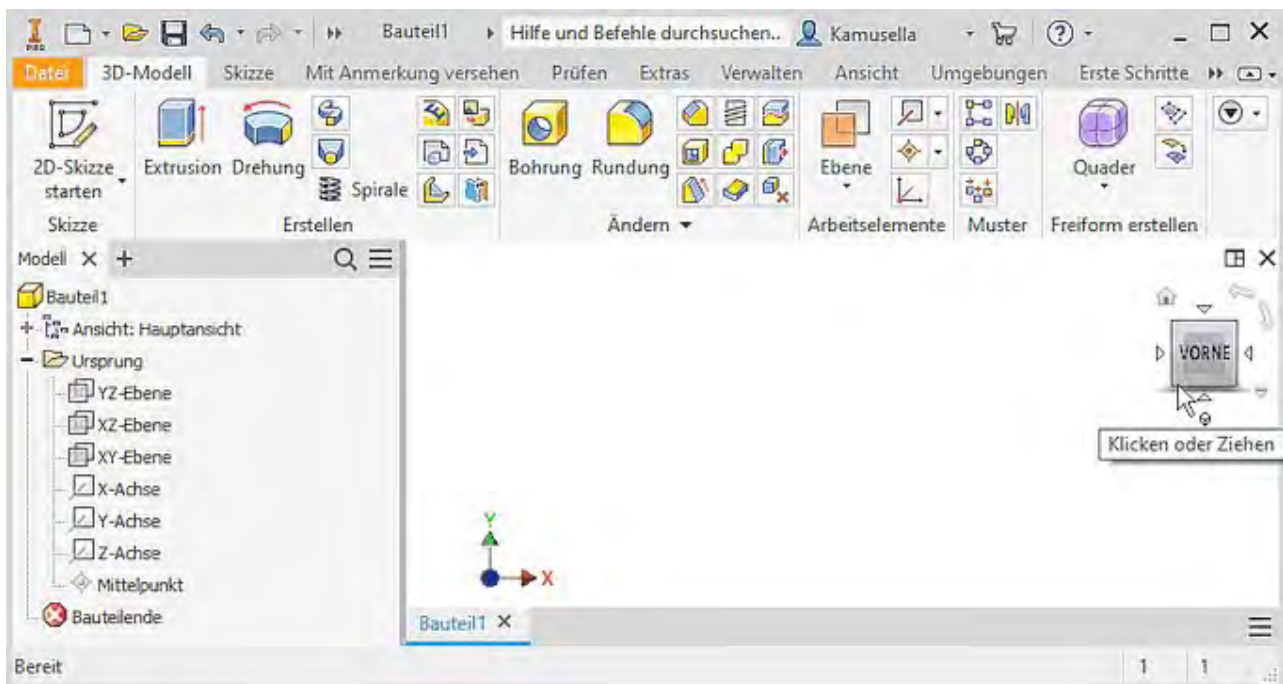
Bauteil1 Hilfe und Befehle durchsuchen.. Kamusella

Datei 3D-Modell Skizze Mit Anmerkung versehen Prüfen Extras Verwalten Ansicht Umgebungen Erste Schritte

2D-Skizze starten
Skizze

Extrusion Drehung Spirale
Erstellen

Bohrung Rundung
Ändern

Ebene
Arbeitselemente

Muster

Quader
Freiform erstellen

Modell × +

Bauteil1
Ansicht: Hauptansicht
Ursprung
YZ-Ebene
XZ-Ebene
XY-Ebene
X-Achse
Y-Achse
Z-Achse
Mittelpunkt
Bauteilende

VORNE
Klicken oder Ziehen

Y
X

Bauteil1 ×

Bereit 1 1